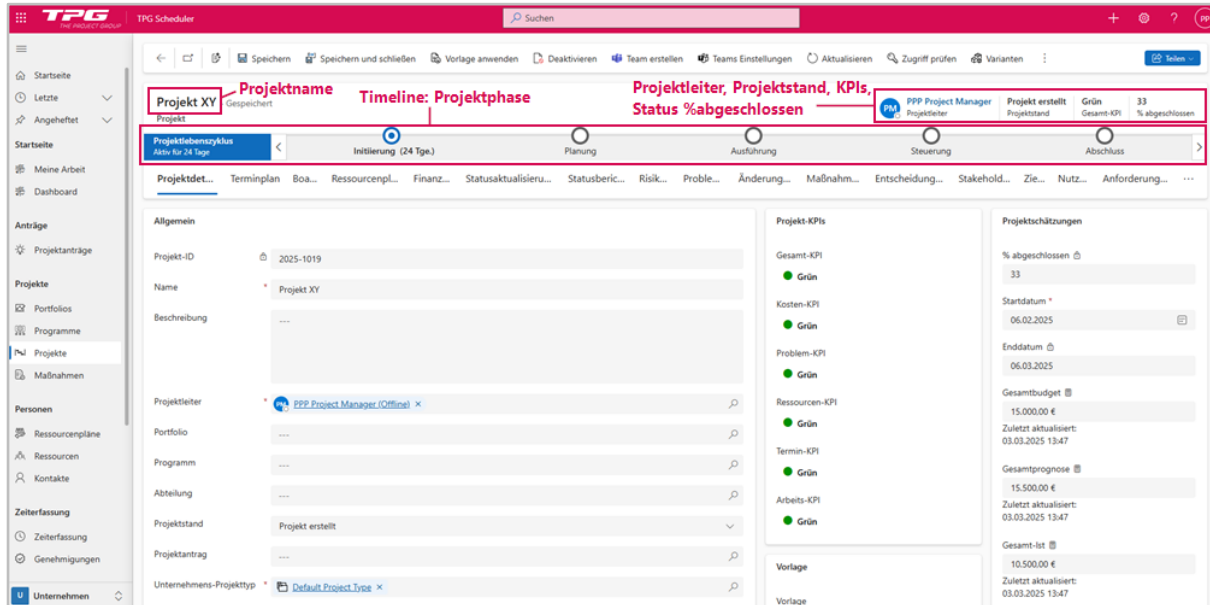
TPG THE PROJECT GROUP TPG Scheduler Suchen

Startseite
Letzte
Angeheftet
Startseite
Meine Arbeit
Dashboard
Anträge
Projektanträge
Projekte
Portfolios
Programme
Projekte
Maßnahmen
Personen
Ressourcenpläne
Ressourcen
Kontakte
Zeiterfassung
Zeiterfassung
Genehmigungen
U Unternehmen

Speichern Speichern und schließen Vorlage anwenden Deaktivieren Team erstellen Teams Einstellungen Aktualisieren Zugriff prüfen Varianten Teilen

Projekt XY Projektname Gespeichert
Projekt
Timeline: Projektphase
Projektleiter, Projektstand, KPIs, Status %abgeschlossen

PM PPP Project Manager Projektleiter | Projekt erstellt Projektstand | Grün Gesamt-KPI | 33 % abgeschlossen

Projektlebenszyklus Aktiv für 24 Tage | Initiierung (24 Tge.) | Planung | Ausführung | Steuerung | Abschluss

Projektdet... Terminplan Boa... Ressourcenpl... Finanz... Statusaktualisieru... Statusberic... Risik... Proble... Änderung... Maßnahm... Entscheidung... Stakehold... Zie... Nutz... Anforderung... ···

Allgemein
Projekt-ID 2025-1019
Name * Projekt XY
Beschreibung ---
Projektleiter * PPP Project Manager (Offline)
Portfolio ---
Programm ---
Abteilung ---
Projektstand Projekt erstellt
Projektantrag ---
Unternehmens-Projekttyp * Default Project Type

Projekt-KPIs
Gesamt-KPI Grün
Kosten-KPI Grün
Problem-KPI Grün
Ressourcen-KPI Grün
Termin-KPI Grün
Arbeits-KPI Grün

Vorlage
Vorlage

Projektschätzungen
% abgeschlossen 33
Startdatum * 06.02.2025
Enddatum 06.03.2025
Gesamtbudget 15.000,00 €
Zuletzt aktualisiert: 03.03.2025 13:47
Gesamtprognose 15.500,00 €
Zuletzt aktualisiert: 03.03.2025 13:47
Gesamt-Ist 10.500,00 €
Zuletzt aktualisiert: 03.03.2025 13:47